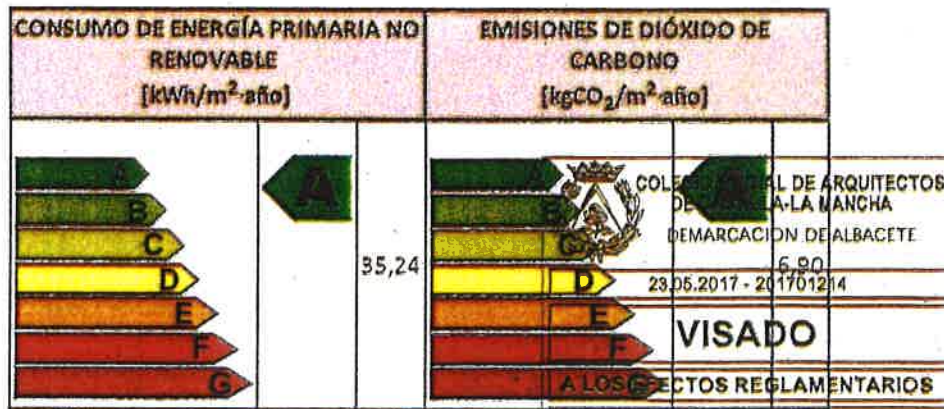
| CONSUMO DE ENERGÍA PRIMARIA NO RENOVABLE [kWh/m²·año] | | | EMISIONES DE DIÓXIDO DE CARBONO [kgCO$_2$/m²·año] | | |
|---|---|---|---|---|---|
| A B C D E F G | A | 35,24 | A B C D E F G | A | 6,90 |

COLE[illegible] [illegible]AL DE ARQUITECTOS DE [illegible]A-LA MANCHA
DEMARCACIÓN DE ALBACETE
23.05.2017 - 201701214
VISADO
A LOS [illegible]ECTOS REGLAMENTARIOS